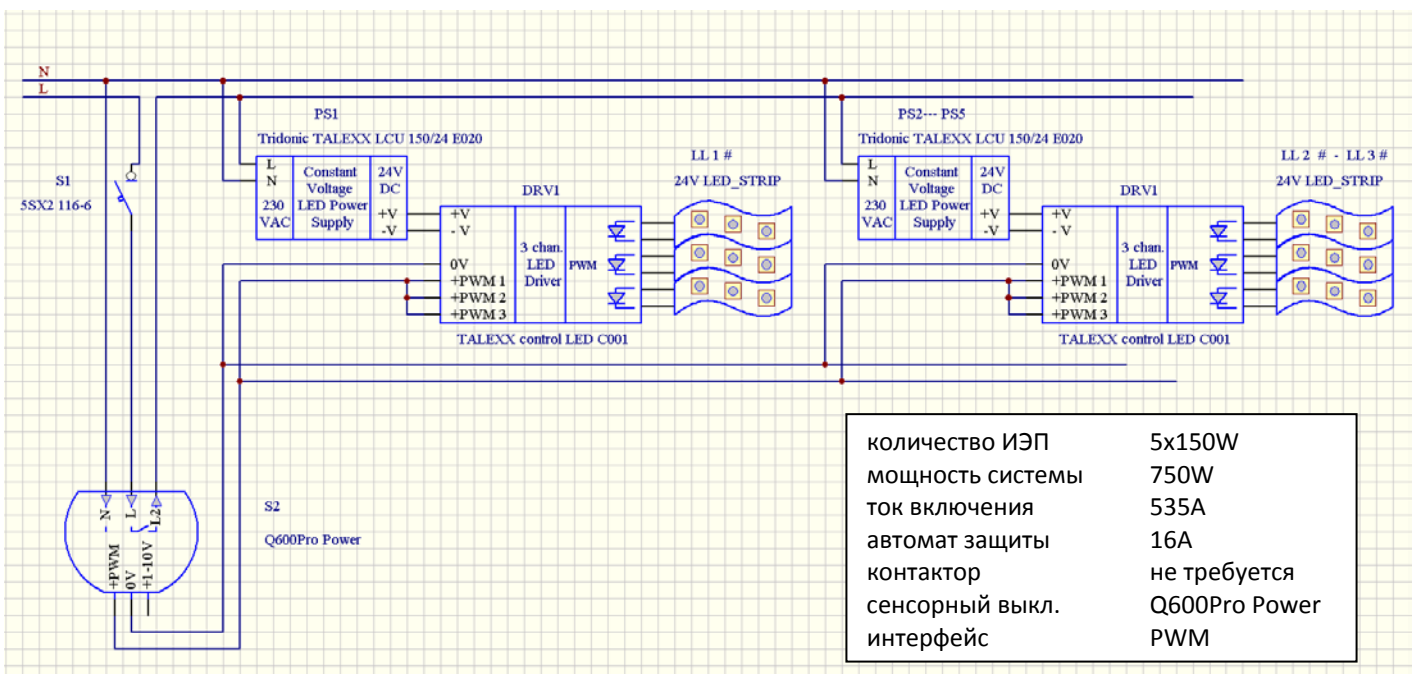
N
L

S1
5SX2 116-6

PS1
Tridonic TALEXX LCU 150/24 E020

L
N
230
VAC

Constant
Voltage
LED Power
Supply

24V
DC
+V
-V

DRV1

+V
- V
0V
+PWM 1
+PWM 2
+PWM 3

3 chan.
LED
Driver

PWM

LL 1 #
24V LED_STRIP

TALEXX control LED C001

PS2--- PS5
Tridonic TALEXX LCU 150/24 E020

L
N
230
VAC

Constant
Voltage
LED Power
Supply

24V
DC
+V
-V

DRV1

+V
- V
0V
+PWM 1
+PWM 2
+PWM 3

3 chan.
LED
Driver

PWM

LL 2 # - LL 3 #
24V LED_STRIP

TALEXX control LED C001

N
L
L2
+PWM
0V
+1-10V

S2
Q600Pro Power

| | |
|---|---|
| количество ИЭП | 5x150W |
| мощность системы | 750W |
| ток включения | 535A |
| автомат защиты | 16A |
| контактор | не требуется |
| сенсорный выкл. | Q600Pro Power |
| интерфейс | PWM |